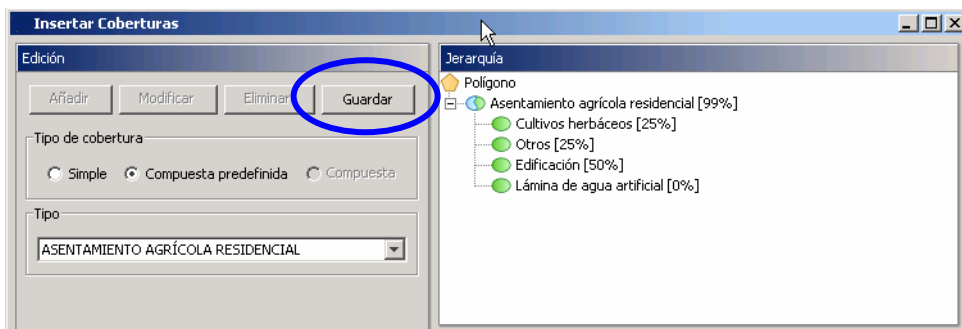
Insertar Coberturas

Edición

Añadir Modificar Eliminar Guardar

Tipo de cobertura

Simple Compuesta predefinida Compuesta

Tipo

ASENTAMIENTO AGRÍCOLA RESIDENCIAL

Jerarquía

Polígono
Asentamiento agrícola residencial [99%]
Cultivos herbáceos [25%]
Otros [25%]
Edificación [50%]
Lámina de agua artificial [0%]